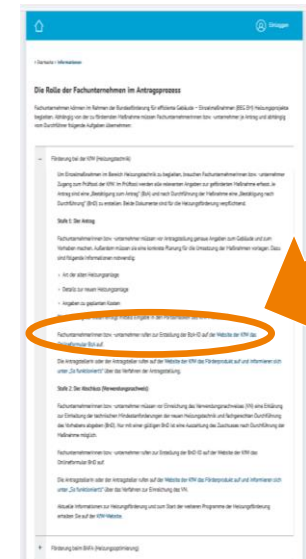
Einloggen

< Startseite / Informationen

Die Rolle der Fachunternehmen im Antragsprozess

Fachunternehmen können im Rahmen der Bundesförderung für effiziente Gebäude – Einzelmaßnahmen (BEG EM) Heizungsprojekte begleiten. Abhängig von der zu fördernden Maßnahme müssen Fachunternehmen bzw. -unternehmer je Antrag und abhängig vom Durchführer folgende Aufgaben übernehmen:

Förderung bei der KfW (Heizungstechnik)

Um Einzelmaßnahmen im Bereich Heizungstechnik zu begleiten, brauchen Fachunternehmen bzw. -unternehmer Zugang zum Prüftool der KfW. Im Prüftool werden alle relevanten Angaben zur geförderten Maßnahme erfasst, je Antrag sind eine „Bestätigung zum Antrag" (BzA) und nach Durchführung der Maßnahme eine „Bestätigung nach Durchführung" (BnD) zu erstellen. Beide Dokumente sind für die Heizungsförderung verpflichtend.

Stufe 1: Der Antrag

Fachunternehmen bzw. -unternehmer müssen vor Antragstellung genaue Angaben zum Gebäude und zum Vorhaben machen. Außerdem müssen sie eine konkrete Planung für die Umsetzung der Maßnahmen vorlegen. Dazu sind folgende Informationen notwendig:

• Art der alten Heizungsanlage

• Details zur neuen Heizungsanlage

• Angaben zu geplanten Kosten

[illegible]

Fachunternehmen bzw. -unternehmer rufen zur Erstellung der BzA-ID auf der Website der KfW das Onlineformular BzA auf.

Die Antragstellerin oder der Antragsteller rufen auf der Website der KfW das Förderprodukt auf und informieren sich unter „So funktioniert's" über das Verfahren der Antragstellung.

Stufe 2: Der Abschluss (Verwendungsnachweis)

Fachunternehmen bzw. -unternehmer müssen vor Einreichung des Verwendungsnachweises (VN) eine Erklärung zur Einhaltung der technischen Mindestanforderungen der neuen Heizungstechnik und fachgerechten Durchführung des Vorhabens abgeben (BnD). Nur mit einer gültigen BnD ist eine Auszahlung des Zuschusses nach Durchführung der Maßnahme möglich.

Fachunternehmen bzw. -unternehmer rufen zur Erstellung der BnD-ID auf der Website der KfW das Onlineformular BnD auf.

Die Antragstellerin oder der Antragsteller rufen auf der Website der KfW das Förderprodukt auf und informieren sich unter „So funktioniert's" über das Verfahren zur Einreichung des VN.

Aktuelle Informationen zur Heizungsförderung und zum Start der weiteren Programme der Heizungsförderung erhalten Sie auf der KfW-Website.

Förderung beim BAFA (Heizungsoptimierung)